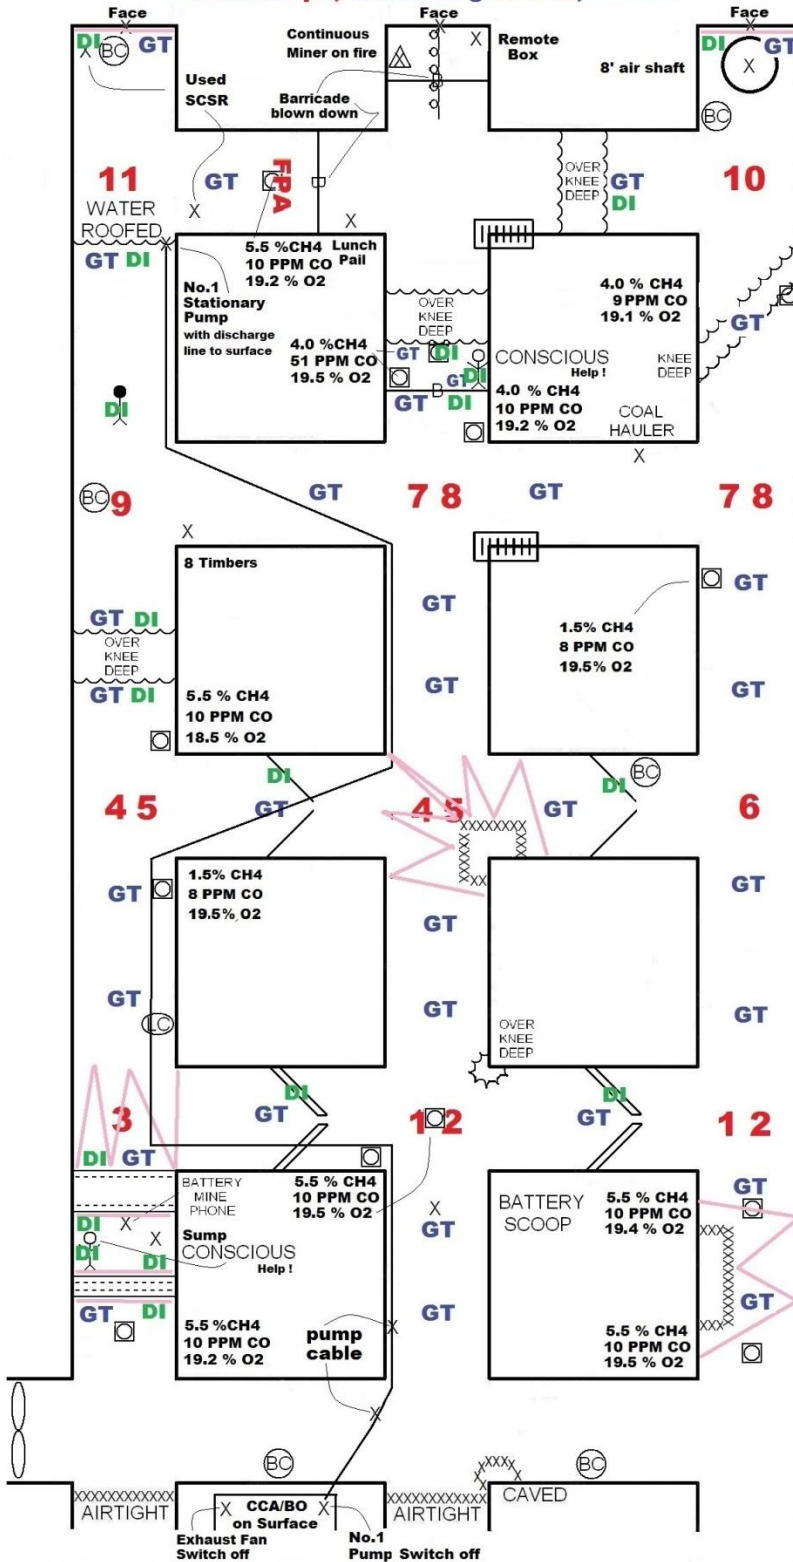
Face
Face
Face
DI
BC
GT
X
Continuous Miner on fire
X
Remote Box
DI
GT
8' air shaft
X
Used SCSR
Barricade blown down
BC
11
GT
FRA
OVER KNEE DEEP
GT
DI
10
WATER ROOFED
X
X
GT DI
5.5 %CH4
10 PPM CO
19.2 % O2
Lunch Pail
4.0 % CH4
9 PPM CO
19.1 % O2
No.1 Stationary Pump with discharge line to surface
OVER KNEE DEEP
GT
4.0 %CH4
51 PPM CO
19.5 % O2
GT
DI
CONSCIOUS
Help !
KNEE DEEP
GT
DI
GT
B
DI
4.0 % CH4
10 PPM CO
19.2 % O2
COAL HAULER
X
BC
9
GT
7 8
GT
7 8
X
8 Timbers
GT DI
OVER KNEE DEEP
GT DI
GT
GT
1.5% CH4
8 PPM CO
19.5% O2
GT
5.5 % CH4
10 PPM CO
18.5 % O2
GT
DI
BC
DI
4 5
GT
4 5
XXXXXXX
XX
GT
6
GT
1.5% CH4
8 PPM CO
19.5% O2
GT
GT
GT
LC
GT
OVER KNEE DEEP
GT
DI
DI
3
GT
1 2
GT
1 2
DI GT
BATTERY MINE PHONE
5.5 % CH4
10 PPM CO
19.5 % O2
X
BATTERY SCOOP
5.5 % CH4
10 PPM CO
19.4 % O2
GT
DI
X
X
GT
Sump
DI
CONSCIOUS
DI
Help !
GT
DI
GT
GT
5.5 %CH4
10 PPM CO
19.2 % O2
pump cable
X
5.5 % CH4
10 PPM CO
19.5 % O2
X
BC
BC
XXXX
XXXXXXXXXXXX
AIRTIGHT
X
CCA/BO on Surface
X
XXXXXXXXXXX
AIRTIGHT
CAVED
Exhaust Fan Switch off
No.1 Pump Switch off